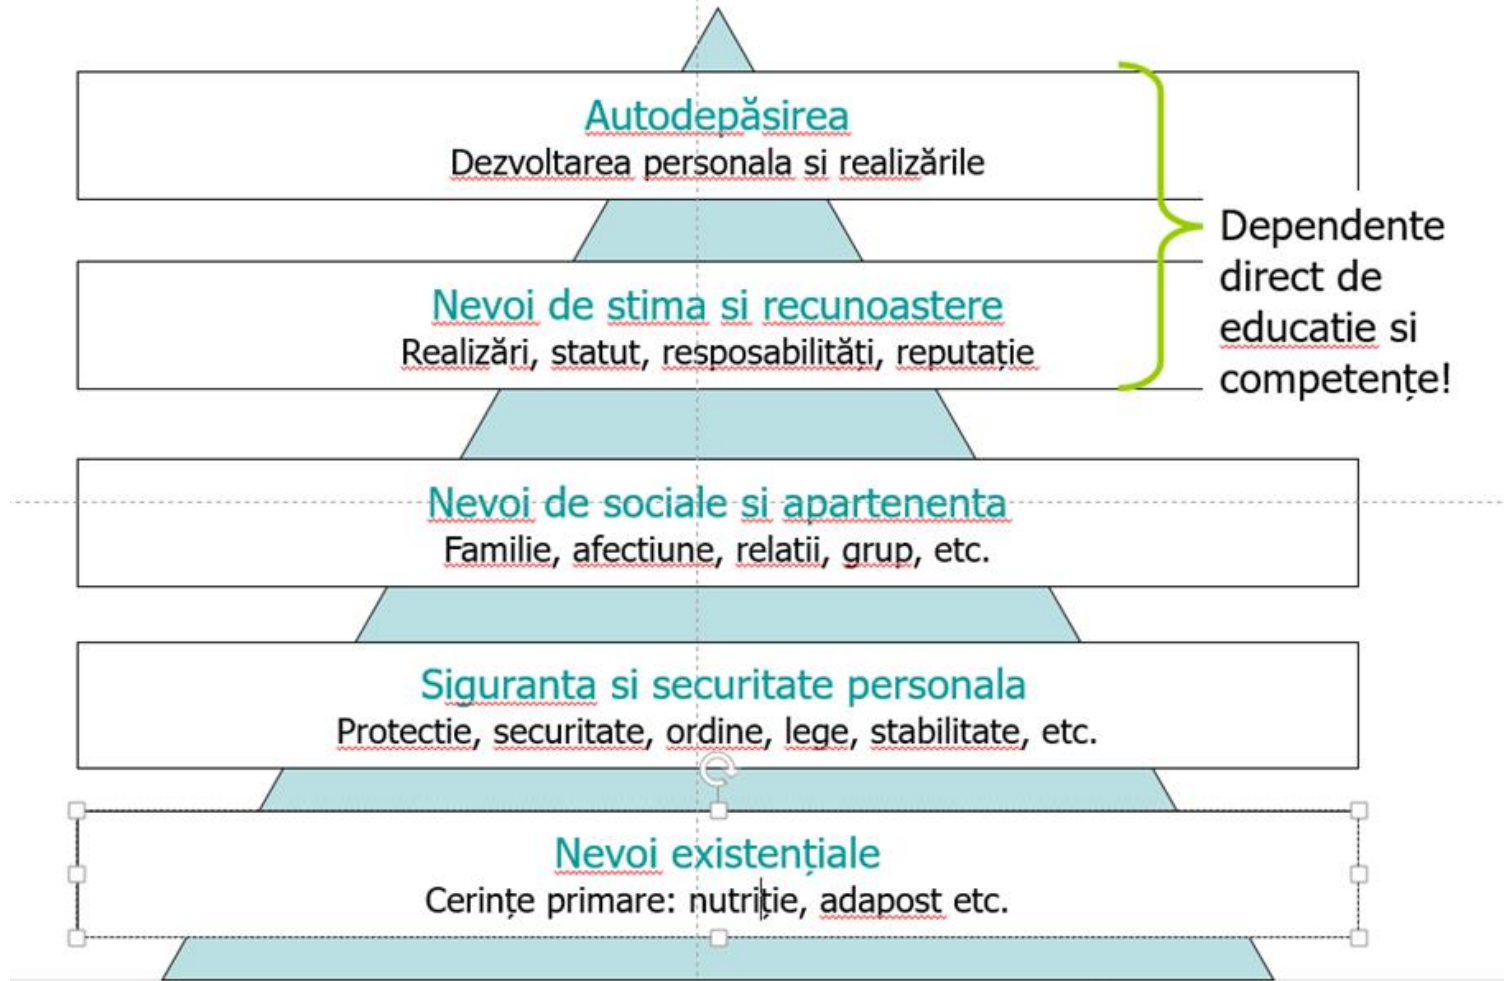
Autodepăsirea
Dezvoltarea personala si realizările

Nevoi de stima si recunoastere
Realizări, statut, resposabilităti, reputație

Dependente direct de educatie si competențe!

Nevoi de sociale si apartenenta
Familie, afectiune, relatii, grup, etc.

Siguranta si securitate personala
Protectie, securitate, ordine, lege, stabilitate, etc.

Nevoi existențiale
Cerințe primare: nutriție, adapost etc.